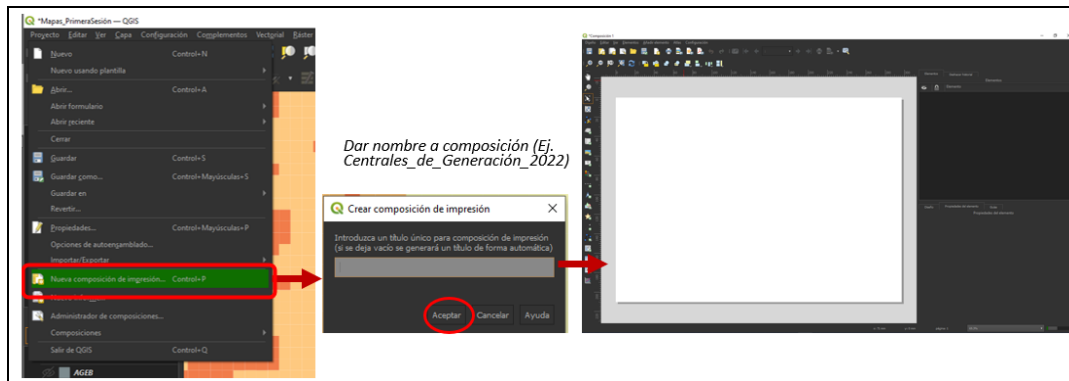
*Mapas_PrimeraSesión — QGIS

Proyecto Editar Ver Capa Configuración Complementos Vectorial Ráster

Nuevo Control+N
Nuevo usando plantilla
Abrir... Control+A
Abrir formulario
Abrir reciente
Cerrar
Guardar Control+S
Guardar como... Control+Mayúsculas+S
Guardar en
Revertir...
Propiedades... Control+Mayúsculas+P
Opciones de autoensamblado...
Importar/Exportar
Nueva composición de impresión... Control+P
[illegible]
Administrador de composiciones...
Composiciones
Salir de QGIS Control+Q
AGEB

Dar nombre a composición (Ej. Centrales_de_Generación_2022)

Crear composición de impresión
Introduzca un título único para composición de impresión (si se deja vacío se generará un título de forma automática)
Aceptar Cancelar Ayuda

Composición 1